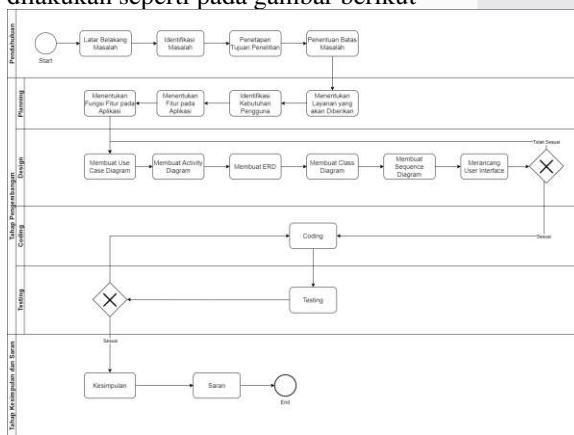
dilakukan seperti pada gambar berikut

Pendahuluan

Start

Latar Belakang Masalah

Identifikasi Masalah

Penetapan Tujuan Penelitian

Penentuan Batas Masalah

Planning

Menentukan Layanan yang akan Diberikan

Identifikasi Kebutuhan Pengguna

Menentukan Fitur pada Aplikasi

Menentukan Fungsi Fitur pada Aplikasi

Tahap Pengembangan

Design

Membuat Use Case Diagram

Membuat Activity Diagram

Membuat ERD

Membuat Class Diagram

Membuat Sequence Diagram

Merancang User Interface

Tidak Sesuai

Coding

Coding

Sesuai

Testing

Testing

Sesuai

Tahap Kesimpulan dan Saran

Kesimpulan

Saran

End